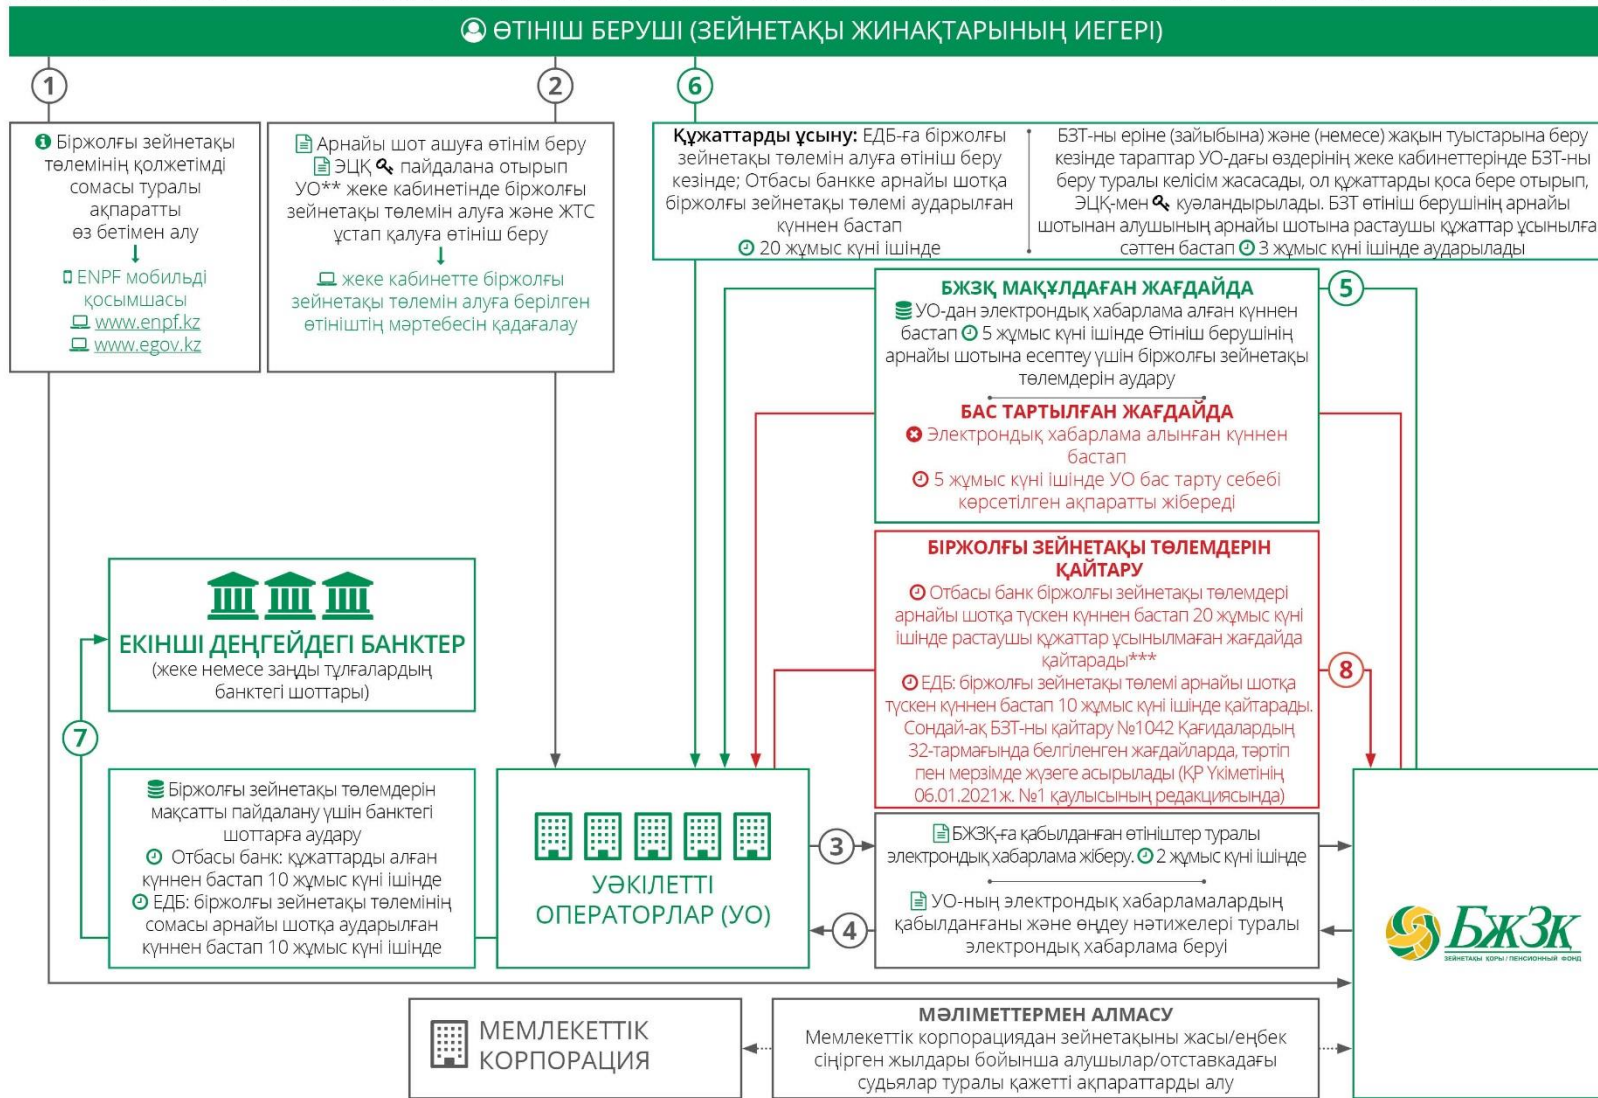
ӨТІНІШ БЕРУШІ (ЗЕЙНЕТАҚЫ ЖИНАҚТАРЫНЫҢ ИЕГЕРІ)

1

Біржолғы зейнетақы төлемінің қолжетімді сомасы туралы ақпаратты өз бетімен алу
↓
ENPF мобильді қосымшасы
www.enpf.kz
www.egov.kz

2

Арнайы шот ашуға өтінім беру
ЭЦҚ пайдалана отырып УО** жеке кабинетінде біржолғы зейнетақы төлемін алуға және ЖТС ұстап қалуға өтініш беру
↓
жеке кабинетте біржолғы зейнетақы төлемін алуға берілген өтініштің мәртебесін қадағалау

6

Құжаттарды ұсыну: ЕДБ-ға біржолғы зейнетақы төлемін алуға өтініш беру кезінде; Отбасы банкке арнайы шотқа біржолғы зейнетақы төлемі аударылған күннен бастап
20 жұмыс күні ішінде

БЗТ-ны еріне (зайыбына) және (немесе) жақын туыстарына беру кезінде тараптар УО-дағы өздерінің жеке кабинеттерінде БЗТ-ны беру туралы келісім жасасады, ол құжаттарды қоса бере отырып, ЭЦҚ-мен куәландырылады. БЗТ өтініш берушінің арнайы шотынан алушының арнайы шотына растаушы құжаттар ұсынылған сәттен бастап 3 жұмыс күні ішінде аударылады

БЖЗҚ МАҚҰЛДАҒАН ЖАҒДАЙДА
УО-дан электрондық хабарлама алған күннен бастап 5 жұмыс күні ішінде Өтініш берушінің арнайы шотына есептеу үшін біржолғы зейнетақы төлемдерін аудару

5

БАС ТАРТЫЛҒАН ЖАҒДАЙДА
Электрондық хабарлама алынған күннен бастап
5 жұмыс күні ішінде УО бас тарту себебі көрсетілген ақпаратты жібереді

БІРЖОЛҒЫ ЗЕЙНЕТАҚЫ ТӨЛЕМДЕРІН ҚАЙТАРУ
Отбасы банк біржолғы зейнетақы төлемдері арнайы шотқа түскен күннен бастап 20 жұмыс күні ішінде растаушы құжаттар ұсынылмаған жағдайда қайтарады***
ЕДБ: біржолғы зейнетақы төлемі арнайы шотқа түскен күннен бастап 10 жұмыс күні ішінде қайтарады. Сондай-ақ БЗТ-ны қайтару №1042 Қағидалардың 32-тармағында белгіленген жағдайларда, тәртіп пен мерзімде жүзеге асырылады (ҚР Үкіметінің 06.01.2021ж. №1 қаулысының редакциясында)

8

ЕКІНШІ ДЕҢГЕЙДЕГІ БАНКТЕР
(жеке немесе заңды тұлғалардың банктегі шоттары)

7

Біржолғы зейнетақы төлемдерін мақсатты пайдалану үшін банктегі шоттарға аудару
Отбасы банк: құжаттарды алған күннен бастап 10 жұмыс күні ішінде
ЕДБ: біржолғы зейнетақы төлемінің сомасы арнайы шотқа аударылған күннен бастап 10 жұмыс күні ішінде

УӘКІЛЕТТІ ОПЕРАТОРЛАР (УО)

3

БЖЗҚ-ға қабылданған өтініштер туралы электрондық хабарлама жіберу. 2 жұмыс күні ішінде

4

УО-ның электрондық хабарламалардың қабылданғаны және өңдеу нәтижелері туралы электрондық хабарлама беруі

БЖЗК
ЗЕЙНЕТАҚЫ ҚОРЫ | ПЕНСИОННЫЙ ФОНД

МЕМЛЕКЕТТІК КОРПОРАЦИЯ

МӘЛІМЕТТЕРМЕН АЛМАСУ
Мемлекеттік корпорациядан зейнетақыны жасы/еңбек сіңірген жылдары бойынша алушылар/отставкадағы судьялар туралы қажетті ақпараттарды алу